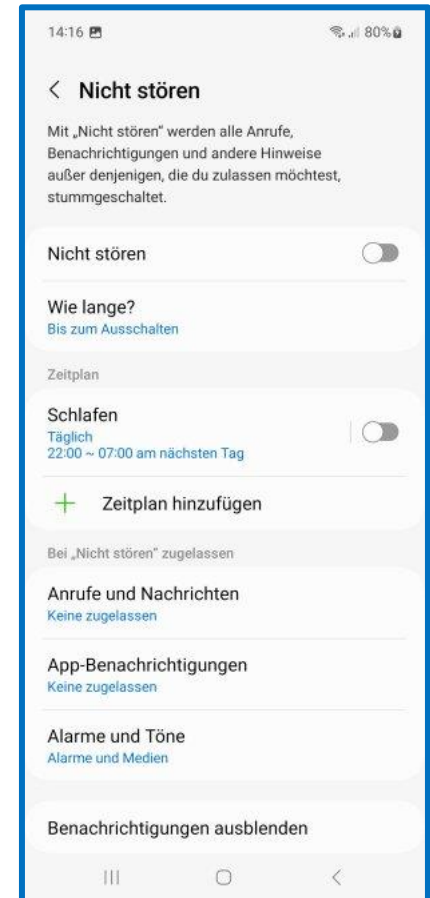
14:16 80%

< Nicht stören

Mit „Nicht stören" werden alle Anrufe, Benachrichtigungen und andere Hinweise außer denjenigen, die du zulassen möchtest, stummgeschaltet.

Nicht stören

Wie lange?
Bis zum Ausschalten

Zeitplan

Schlafen
Täglich
22:00 ~ 07:00 am nächsten Tag

+ Zeitplan hinzufügen

Bei „Nicht stören" zugelassen

Anrufe und Nachrichten
Keine zugelassen

App-Benachrichtigungen
Keine zugelassen

Alarme und Töne
Alarme und Medien

Benachrichtigungen ausblenden